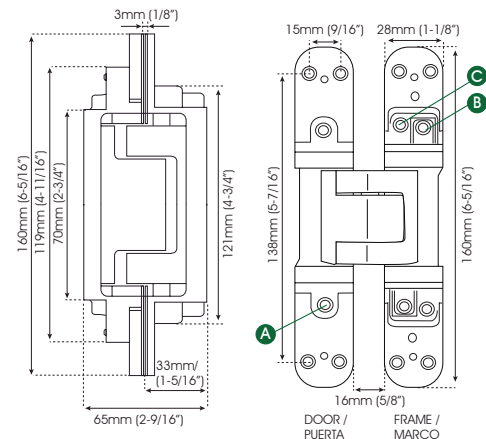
3mm (1/8")
160mm (6-5/16")
119mm (4-11/16")
70mm (2-3/4")
121mm (4-3/4")
33mm/ (1-5/16")
65mm (2-9/16")
15mm (9/16")
28mm (1-1/8")
C
B
138mm (5-7/16")
160mm (6-5/16")
A
16mm (5/8")
DOOR / PUERTA
FRAME / MARCO